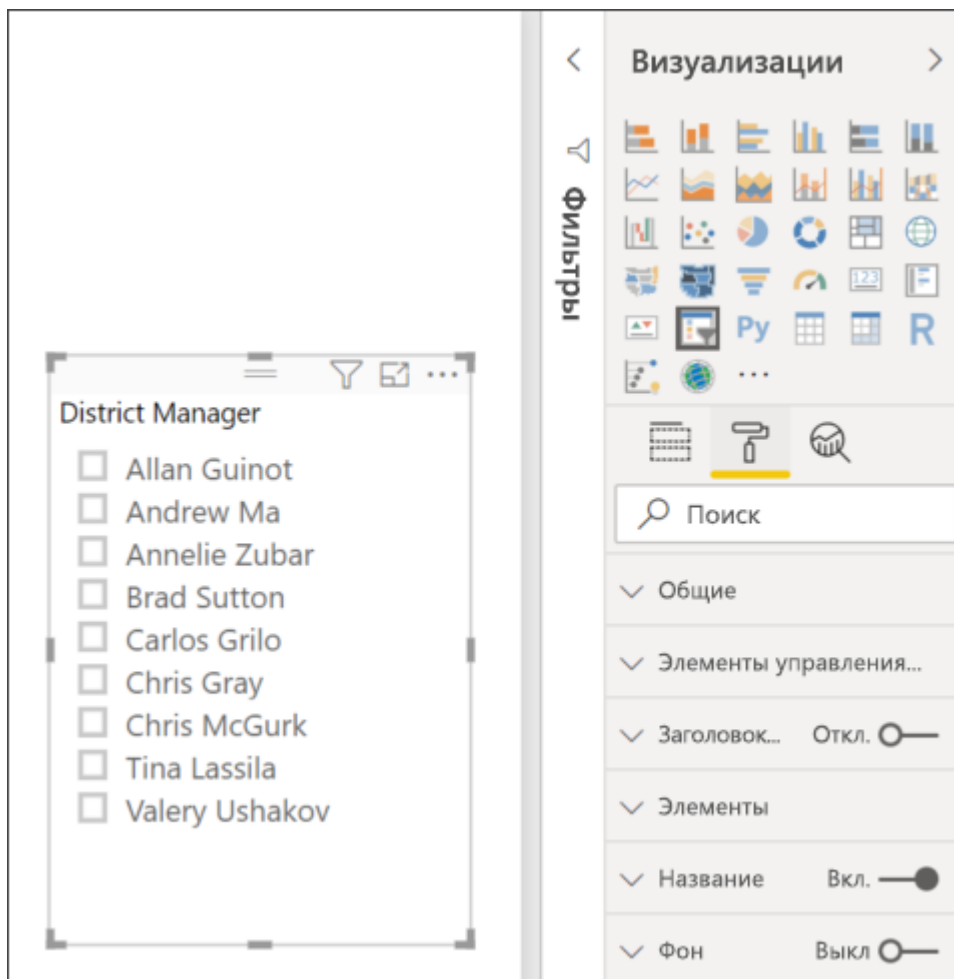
District Manager

Allan Guinot
Andrew Ma
Annelie Zubar
Brad Sutton
Carlos Grilo
Chris Gray
Chris McGurk
Tina Lassila
Valery Ushakov

Фильтры

Визуализации

Py
R
...

Поиск

Общие

Элементы управления...

Заголовок... Откл.

Элементы

Название Вкл.

Фон Выкл